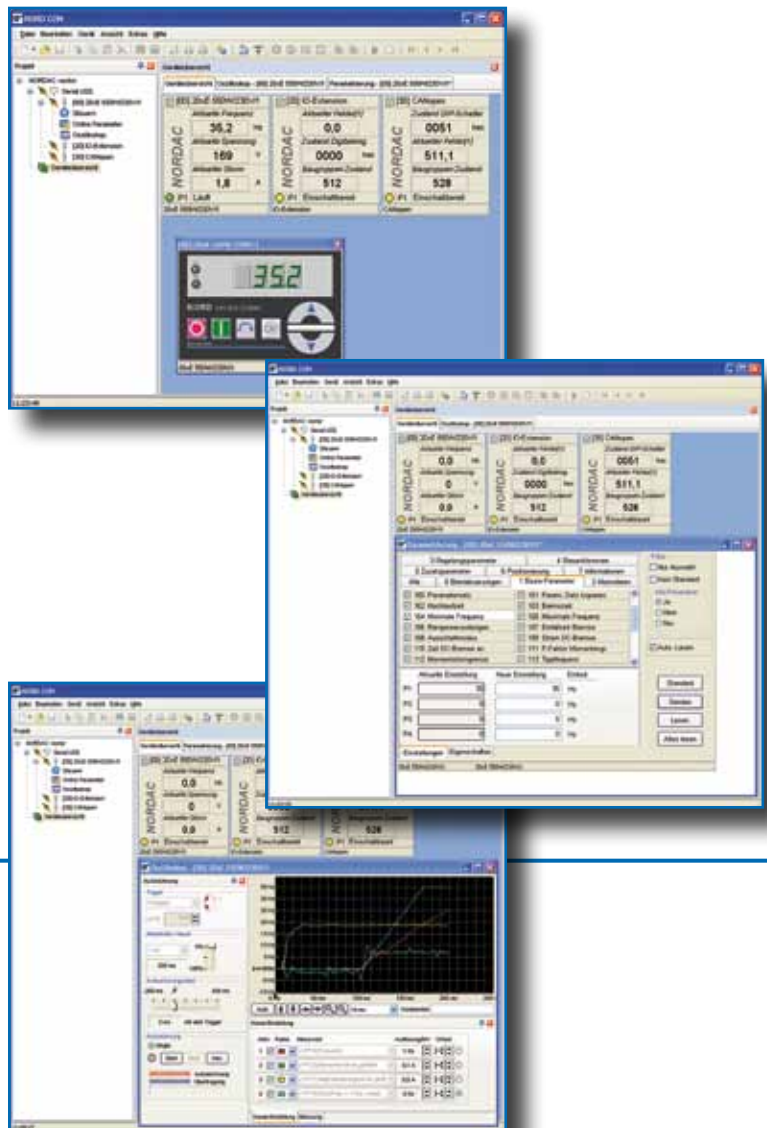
NORD CON

Datei Bearbeiten Gerät Ansicht Extras Hilfe

Projekt

NORDAC router

Serial USB

[00] 20xE SBM4230V1

Steuern

Online Parameter

Oszilloskop

[20] IO-Extension

[30] CANopen

Geräteübersicht

Geräteübersicht

[00] 20xE SBM4230V1

Aktuelle Frequenz

35,2 Hz

Aktuelle Spannung

169 V

Aktueller Strom

1,8 A

P1 Läuft

NORDAC

[20] IO-Extension

Aktueller Anlog(1)

0,0

Zustand Digitaleing.

0000 hex

Busgruppen Zustand

512

P1 Einschaltbereit

[30] CANopen

Zustand DIP-Schalter

0051 hex

Aktueller Wert(1)

511,1

Busgruppen Zustand

528

P1 Einschaltbereit

352

NORD

NORD CON

Datei Bearbeiten Gerät Ansicht Extras Hilfe

Projekt

Geräteübersicht

[00] 20xE SBM4230V1

0,0 Hz

0 V

0,0 A

P1 Einschaltbereit

NORDAC

[20] IO-Extension

0,0

0000 hex

512

P1 Einschaltbereit

[30] CANopen

0051 hex

511,1

528

P1 Einschaltbereit

3 Regelungsparameter

4 Steuerklemmen

8 Zusatzparameter

6 Positionierung

7 Informationen

Alle

0 Betriebsanzeigen

1 Basis Parameter

2 Motordaten

100 Parametersatz

101 Param. Satz kopieren

102 Hochlaufzeit

103 Bremszeit

104 Minimale Frequenz

105 Maximale Frequenz

106 Rampenverschliffen

107 Einfallzeit Bremse

108 Ausschaltmodus

109 Strom DC-Bremse

110 Zeit DC-Bremse an

111 P-Faktor Momentengr.

112 Momentenstromgrenze

113 Tippfrequenz

Filter

Nur Auswahl

Nicht Standard

Aktuelle Einstellung

Neue Einstellung

Einheit

P1

P2

P3

P4

Hz

Auto Laden

Standard

Senden

Lesen

Alles lesen

Einstellungen

Eigenschaften

NORD CON

Datei Bearbeiten Gerät Ansicht Extras Hilfe

Projekt

Geräteübersicht

[00] 20xE SBM4230V1

0,0 Hz

0 V

0,0 A

P1 Einschaltbereit

NORDAC

512

528

P1 Einschaltbereit

Oszilloskop

Trigger

200 ms

Start

Stop

Kanaleinstellung

Oszilloskop

Messung